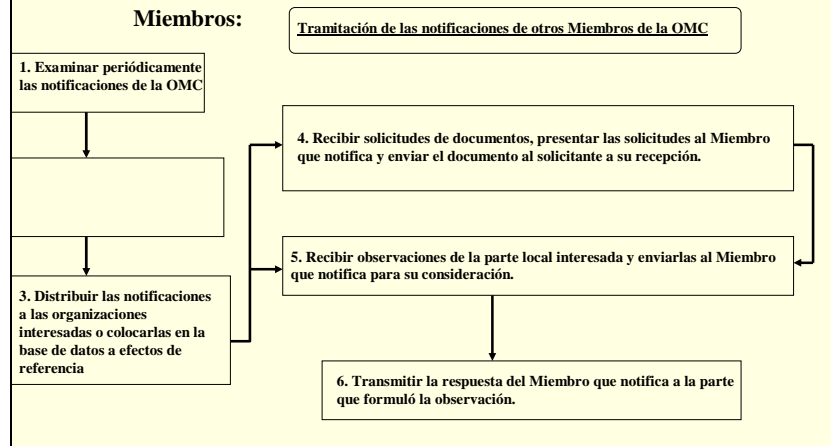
Miembros:

Tramitación de las notificaciones de otros Miembros de la OMC

1. Examinar periódicamente las notificaciones de la OMC

3. Distribuir las notificaciones a las organizaciones interesadas o colocarlas en la base de datos a efectos de referencia

4. Recibir solicitudes de documentos, presentar las solicitudes al Miembro que notifica y enviar el documento al solicitante a su recepción.

5. Recibir observaciones de la parte local interesada y enviarlas al Miembro que notifica para su consideración.

6. Transmitir la respuesta del Miembro que notifica a la parte que formuló la observación.